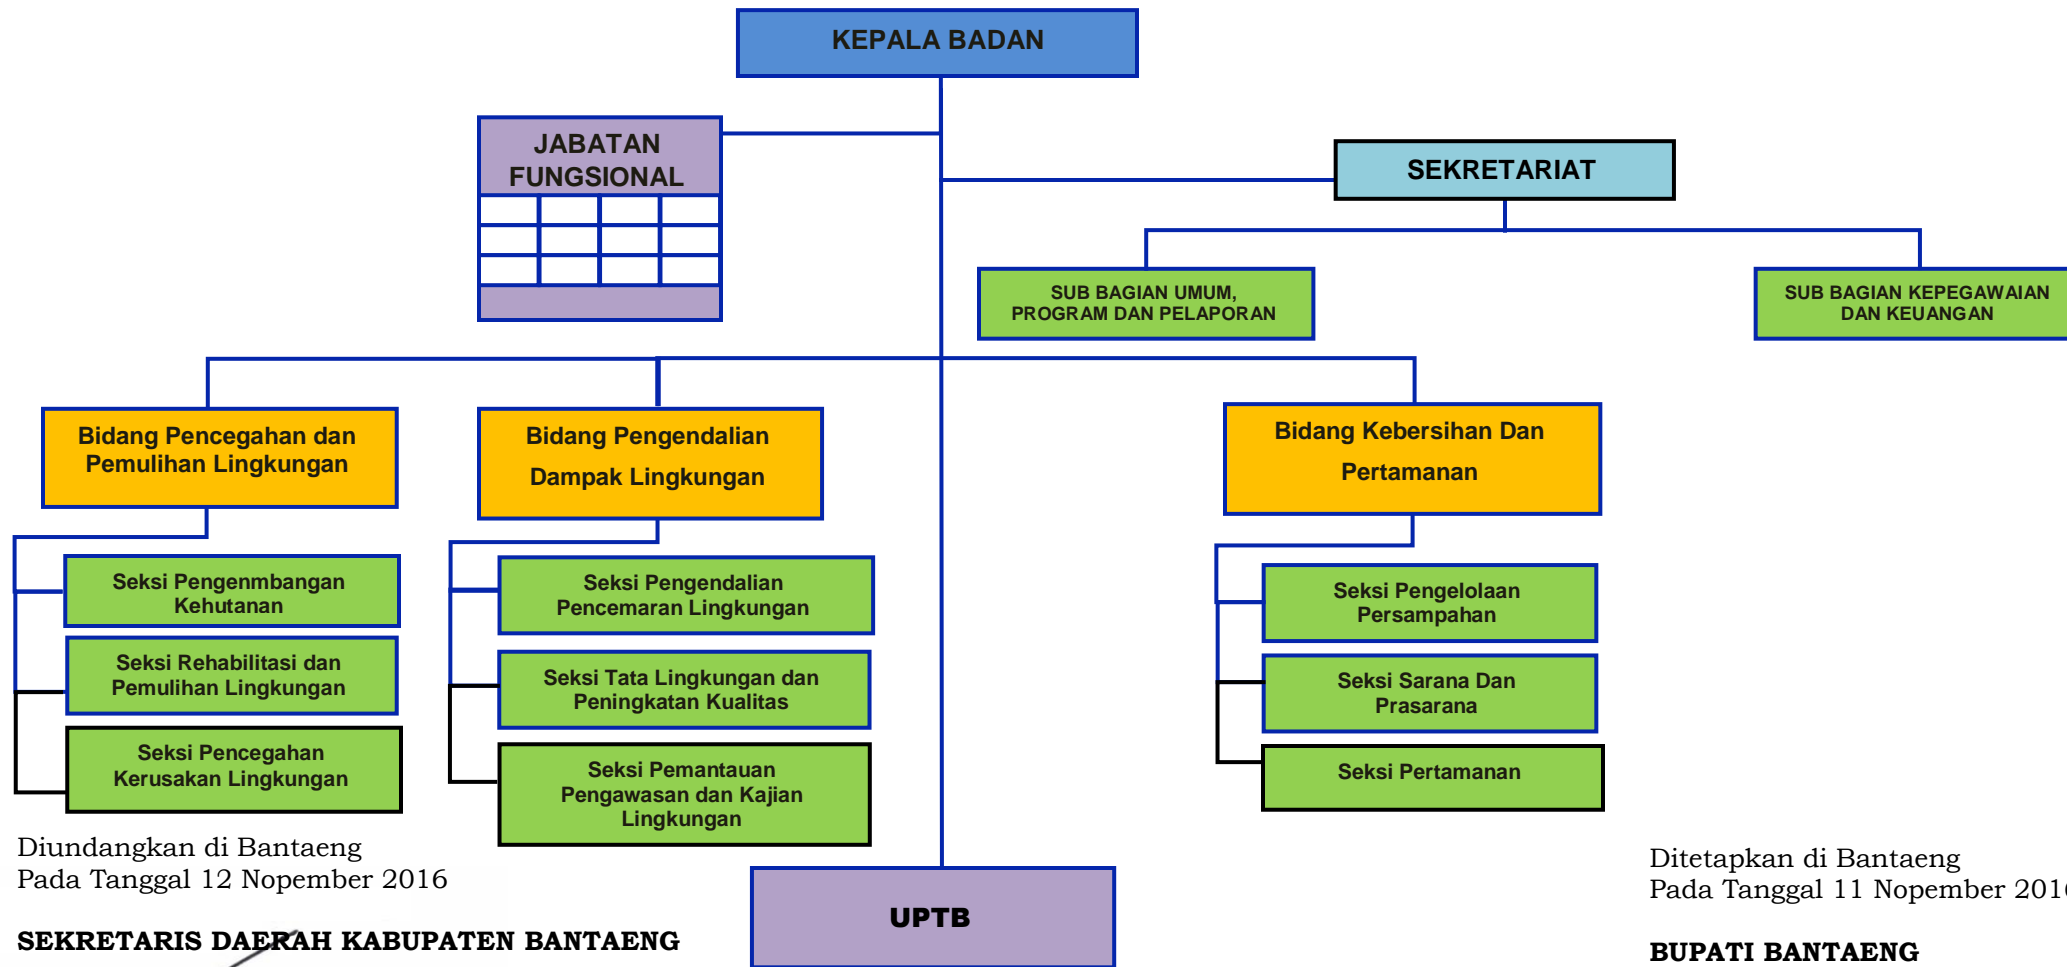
KEPALA BADAN

JABATAN FUNGSIONAL

SEKRETARIAT

SUB BAGIAN UMUM, PROGRAM DAN PELAPORAN

SUB BAGIAN KEPEGAWAIAN DAN KEUANGAN

Bidang Pencegahan dan Pemulihan Lingkungan

Seksi Pengenmbangan Kehutanan

Seksi Rehabilitasi dan Pemulihan Lingkungan

Seksi Pencegahan Kerusakan Lingkungan

Bidang Pengendalian Dampak Lingkungan

Seksi Pengendalian Pencemaran Lingkungan

Seksi Tata Lingkungan dan Peningkatan Kualitas

Seksi Pemantauan Pengawasan dan Kajian Lingkungan

Bidang Kebersihan Dan Pertamanan

Seksi Pengelolaan Persampahan

Seksi Sarana Dan Prasarana

Seksi Pertamanan

UPTB

Diundangkan di Bantaeng
Pada Tanggal 12 Nopember 2016

SEKRETARIS DAERAH KABUPATEN BANTAENG

Ditetapkan di Bantaeng
Pada Tanggal 11 Nopember 201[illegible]

BUPATI BANTAENG